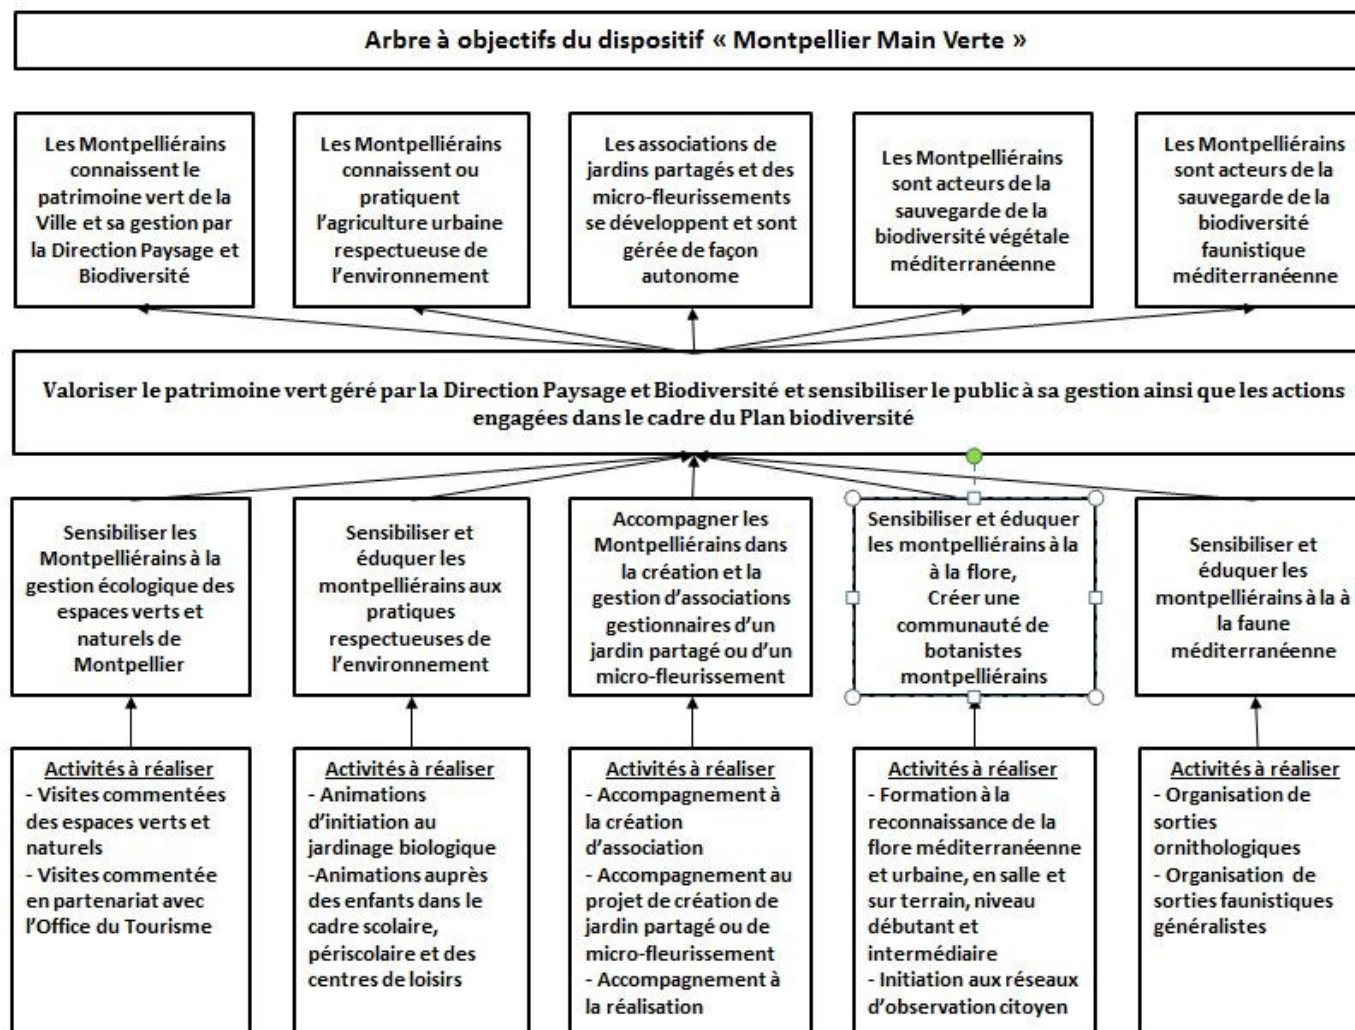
Arbre à objectifs du dispositif « Montpellier Main Verte »

Les Montpelliérains connaissent le patrimoine vert de la Ville et sa gestion par la Direction Paysage et Biodiversité

Les Montpelliérains connaissent ou pratiquent l'agriculture urbaine respectueuse de l'environnement

Les associations de jardins partagés et des micro-fleurissements se développent et sont gérée de façon autonome

Les Montpelliérains sont acteurs de la sauvegarde de la biodiversité végétale méditerranéenne

Les Montpelliérains sont acteurs de la sauvegarde de la biodiversité faunistique méditerranéenne

Valoriser le patrimoine vert géré par la Direction Paysage et Biodiversité et sensibiliser le public à sa gestion ainsi que les actions engagées dans le cadre du Plan biodiversité

Sensibiliser les Montpelliérains à la gestion écologique des espaces verts et naturels de Montpellier

Sensibiliser et éduquer les montpelliérains aux pratiques respectueuses de l'environnement

Accompagner les Montpelliérains dans la création et la gestion d'associations gestionnaires d'un jardin partagé ou d'un micro-fleurissement

Sensibiliser et éduquer les montpelliérains à la à la flore,
Créer une communauté de botanistes montpelliérains

Sensibiliser et éduquer les montpelliérains à la à la faune méditerranéenne

Activités à réaliser
- Visites commentées des espaces verts et naturels
- Visites commentée en partenariat avec l'Office du Tourisme

Activités à réaliser
- Animations d'initiation au jardinage biologique
-Animations auprès des enfants dans le cadre scolaire, périscolaire et des centres de loisirs

Activités à réaliser
- Accompagnement à la création d'association
- Accompagnement au projet de création de jardin partagé ou de micro-fleurissement
- Accompagnement à la réalisation

Activités à réaliser
- Formation à la reconnaissance de la flore méditerranéenne et urbaine, en salle et sur terrain, niveau débutant et intermédiaire
- Initiation aux réseaux d'observation citoyen

Activités à réaliser
- Organisation de sorties ornithologiques
- Organisation de sorties faunistiques généralistes